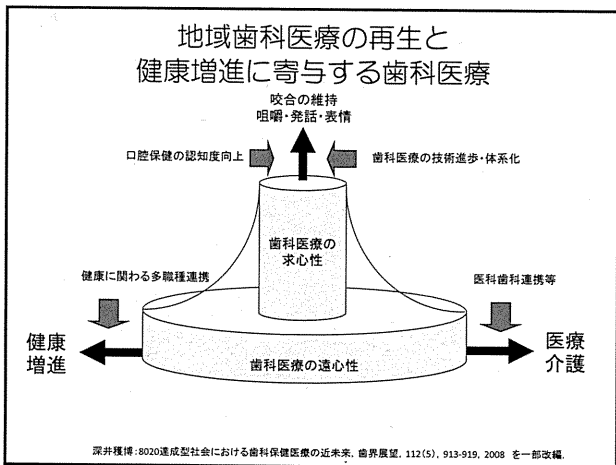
地域歯科医療の再生と
健康増進に寄与する歯科医療

咬合の維持
咀嚼・発話・表情

口腔保健の認知度向上

歯科医療の技術進歩・体系化

歯科医療の
求心性

健康に関わる多職種連携

医科歯科連携等

健康
増進

歯科医療の遠心性

医療
介護

深井穫博:8020達成型社会における歯科保健医療の近未来. 歯界展望, 112(5), 913-919, 2008 を一部改編.